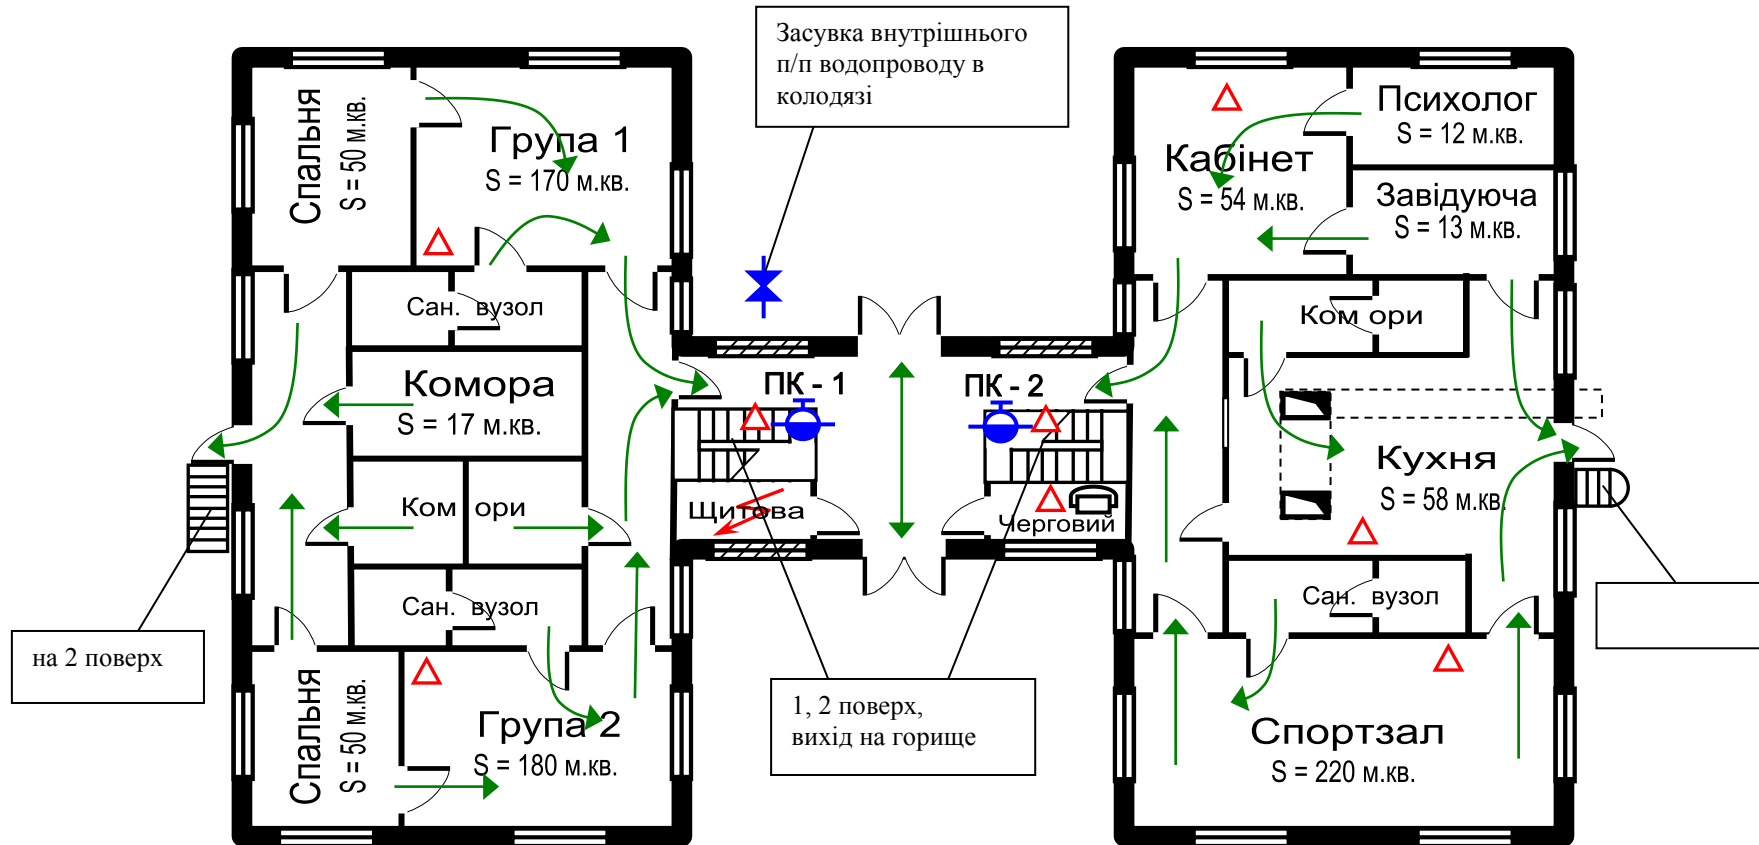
Засувка внутрішнього п/п водопроводу в колодязі

Спальня
S = 50 м.кв.

Група 1
S = 170 м.кв.

Сан. вузол

Комора
S = 17 м.кв.

Ком ори

Сан. вузол

Спальня
S = 50 м.кв.

Група 2
S = 180 м.кв.

на 2 поверх

ПК - 1

ПК - 2

Щитова

Черговий

1, 2 поверх, вихід на горище

Психолог
S = 12 м.кв.

Кабінет
S = 54 м.кв.

Завідуюча
S = 13 м.кв.

Ком ори

Кухня
S = 58 м.кв.

Сан. вузол

Спортзал
S = 220 м.кв.